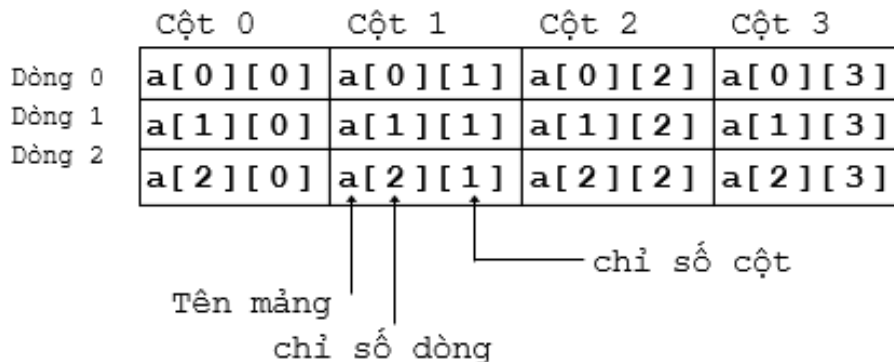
| | Cột 0 | Cột 1 | Cột 2 | Cột 3 |
|---|---|---|---|---|
| Dòng 0 | a[0][0] | a[0][1] | a[0][2] | a[0][3] |
| Dòng 1 | a[1][0] | a[1][1] | a[1][2] | a[1][3] |
| Dòng 2 | a[2][0] | a[2][1] | a[2][2] | a[2][3] |

chỉ số cột

Tên mảng

chỉ số dòng